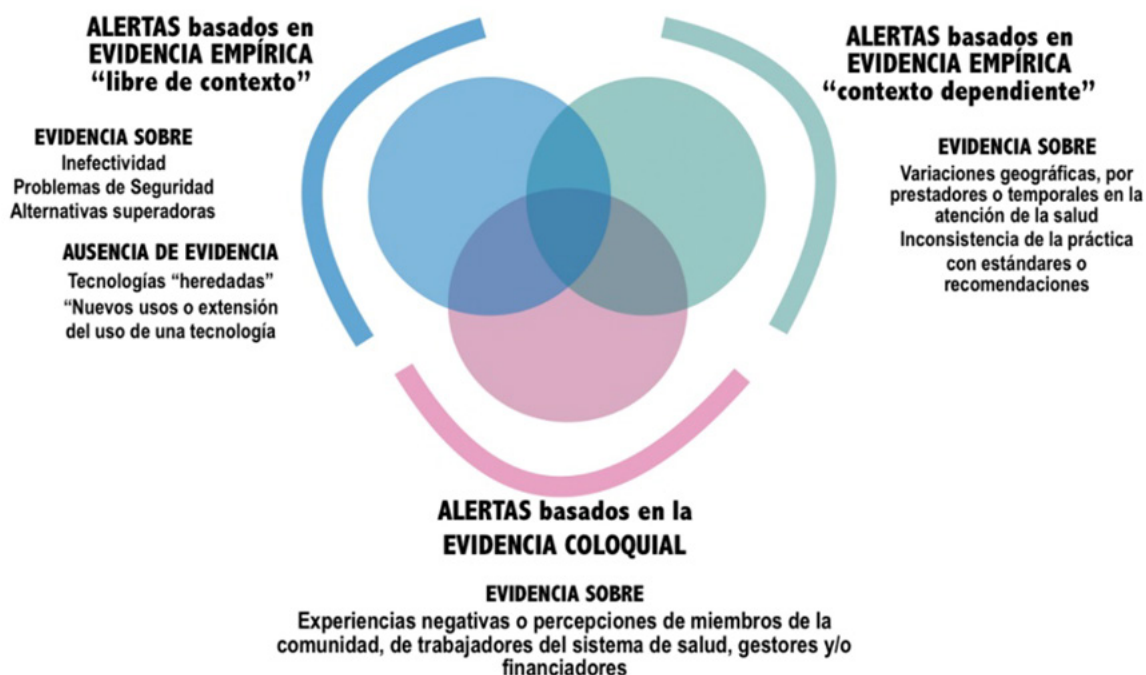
ALERTAS basados en EVIDENCIA EMPÍRICA "libre de contexto"

EVIDENCIA SOBRE
Inefectividad
Problemas de Seguridad
Alternativas superadoras

AUSENCIA DE EVIDENCIA
Tecnologías "heredadas"
"Nuevos usos o extensión del uso de una tecnología

ALERTAS basados en EVIDENCIA EMPÍRICA "contexto dependiente"

EVIDENCIA SOBRE
Variaciones geográficas, por prestadores o temporales en la atención de la salud
Inconsistencia de la práctica con estándares o recomendaciones

ALERTAS basados en la EVIDENCIA COLOQUIAL

EVIDENCIA SOBRE
Experiencias negativas o percepciones de miembros de la comunidad, de trabajadores del sistema de salud, gestores y/o financiadores